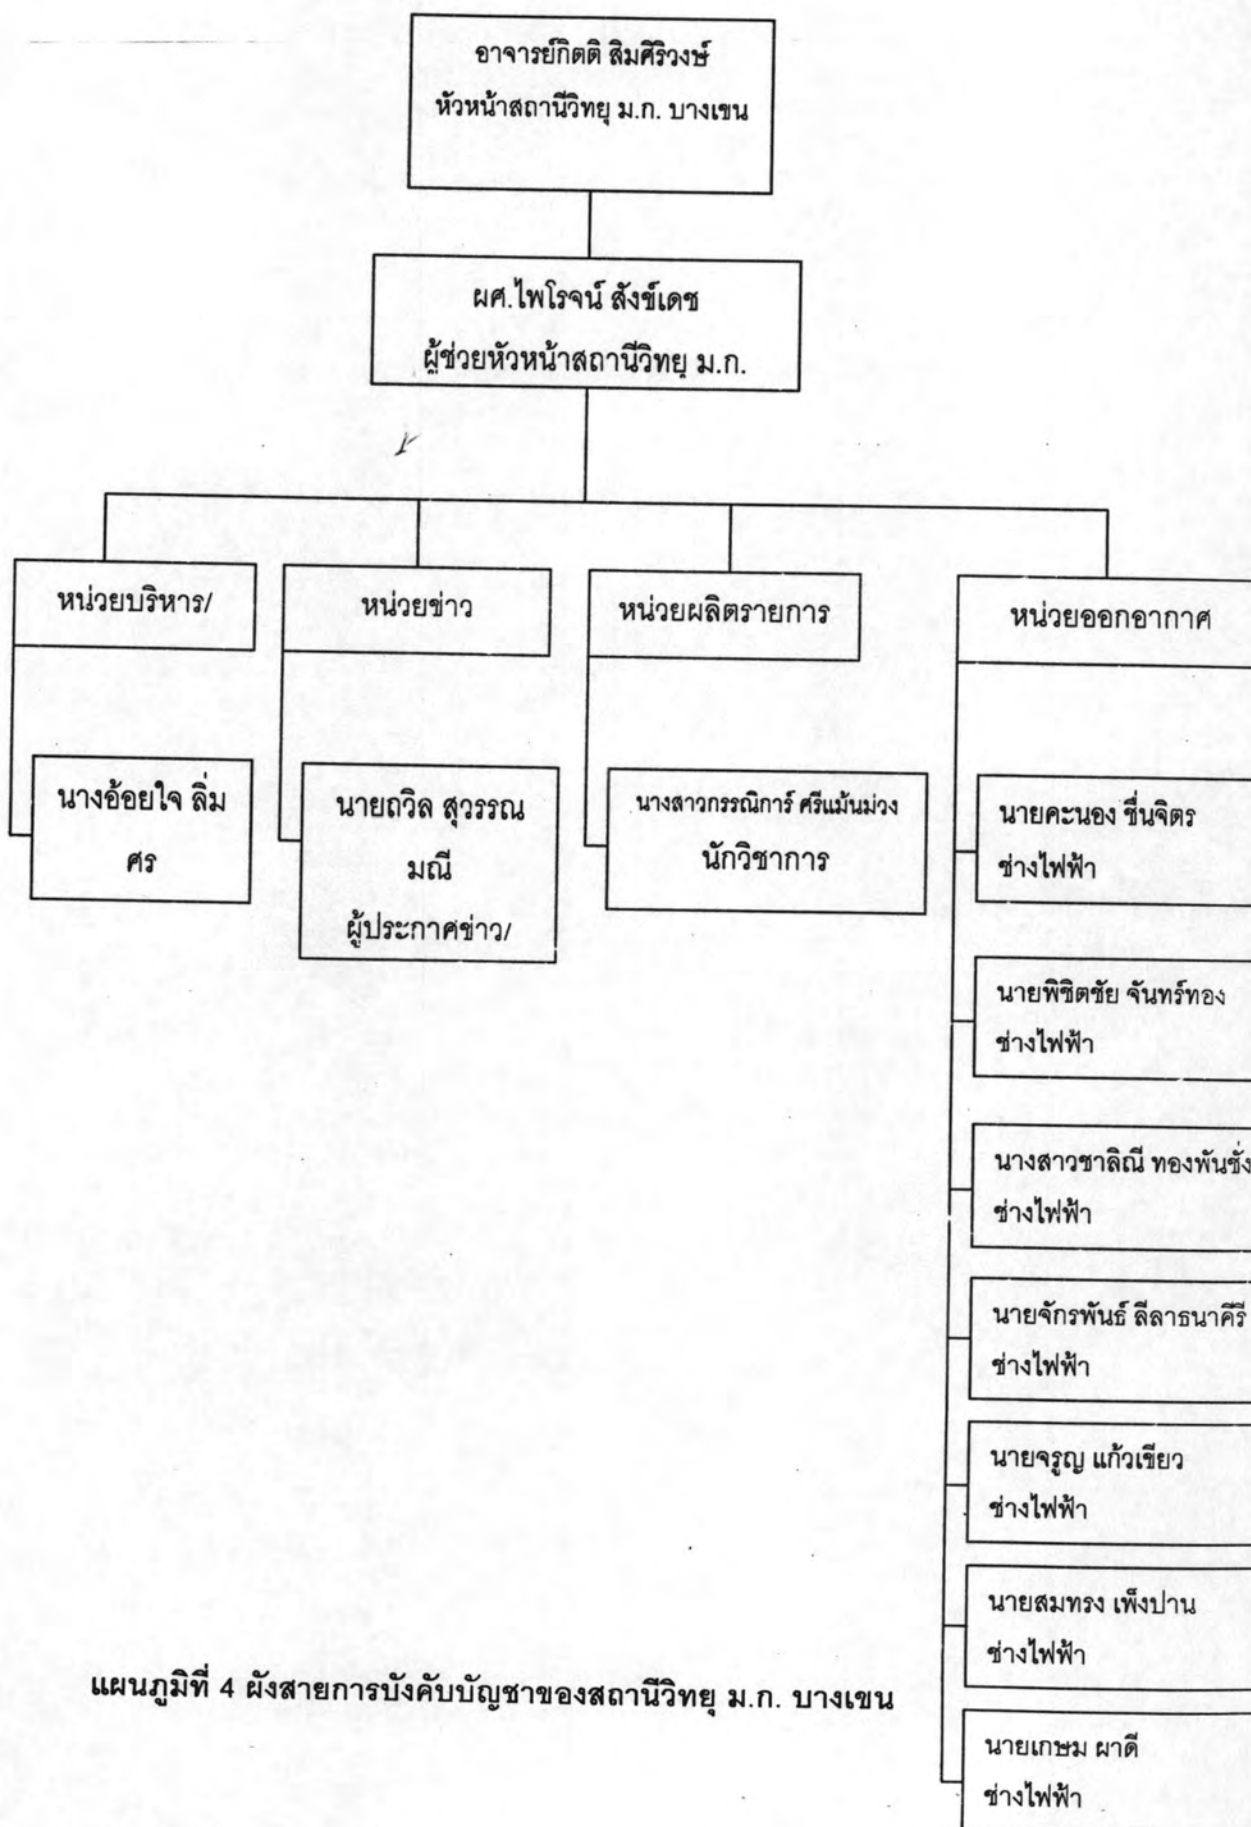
อาจารย์กิตติ สิมศิริวงษ์
หัวหน้าสถานีวิทยุ ม.ก. บางเขน

ผศ.ไพโรจน์ สังข์เดช
ผู้ช่วยหัวหน้าสถานีวิทยุ ม.ก.

หน่วยบริหาร/

นางอ้อยใจ ลิ่มศร

หน่วยข่าว

นายถวิล สุวรรณมณี
ผู้ประกาศข่าว/

หน่วยผลิตรายการ

นางสาวกรรณิการ์ ศรีแม้นม่วง
นักวิชาการ

หน่วยออกอากาศ

นายคะนอง ชื่นจิตร
ช่างไฟฟ้า

นายพิชิตชัย จันทร์ทอง
ช่างไฟฟ้า

นางสาวชาลิณี ทองพันชั่ง
ช่างไฟฟ้า

นายจักรพันธ์ ลีลาธนาคีรี
ช่างไฟฟ้า

นายจรูญ แก้วเขียว
ช่างไฟฟ้า

นายสมทรง เพ็งปาน
ช่างไฟฟ้า

นายเกษม ผาดี
ช่างไฟฟ้า

แผนภูมิที่ 4 ผังสายการบังคับบัญชาของสถานีวิทยุ ม.ก. บางเขน